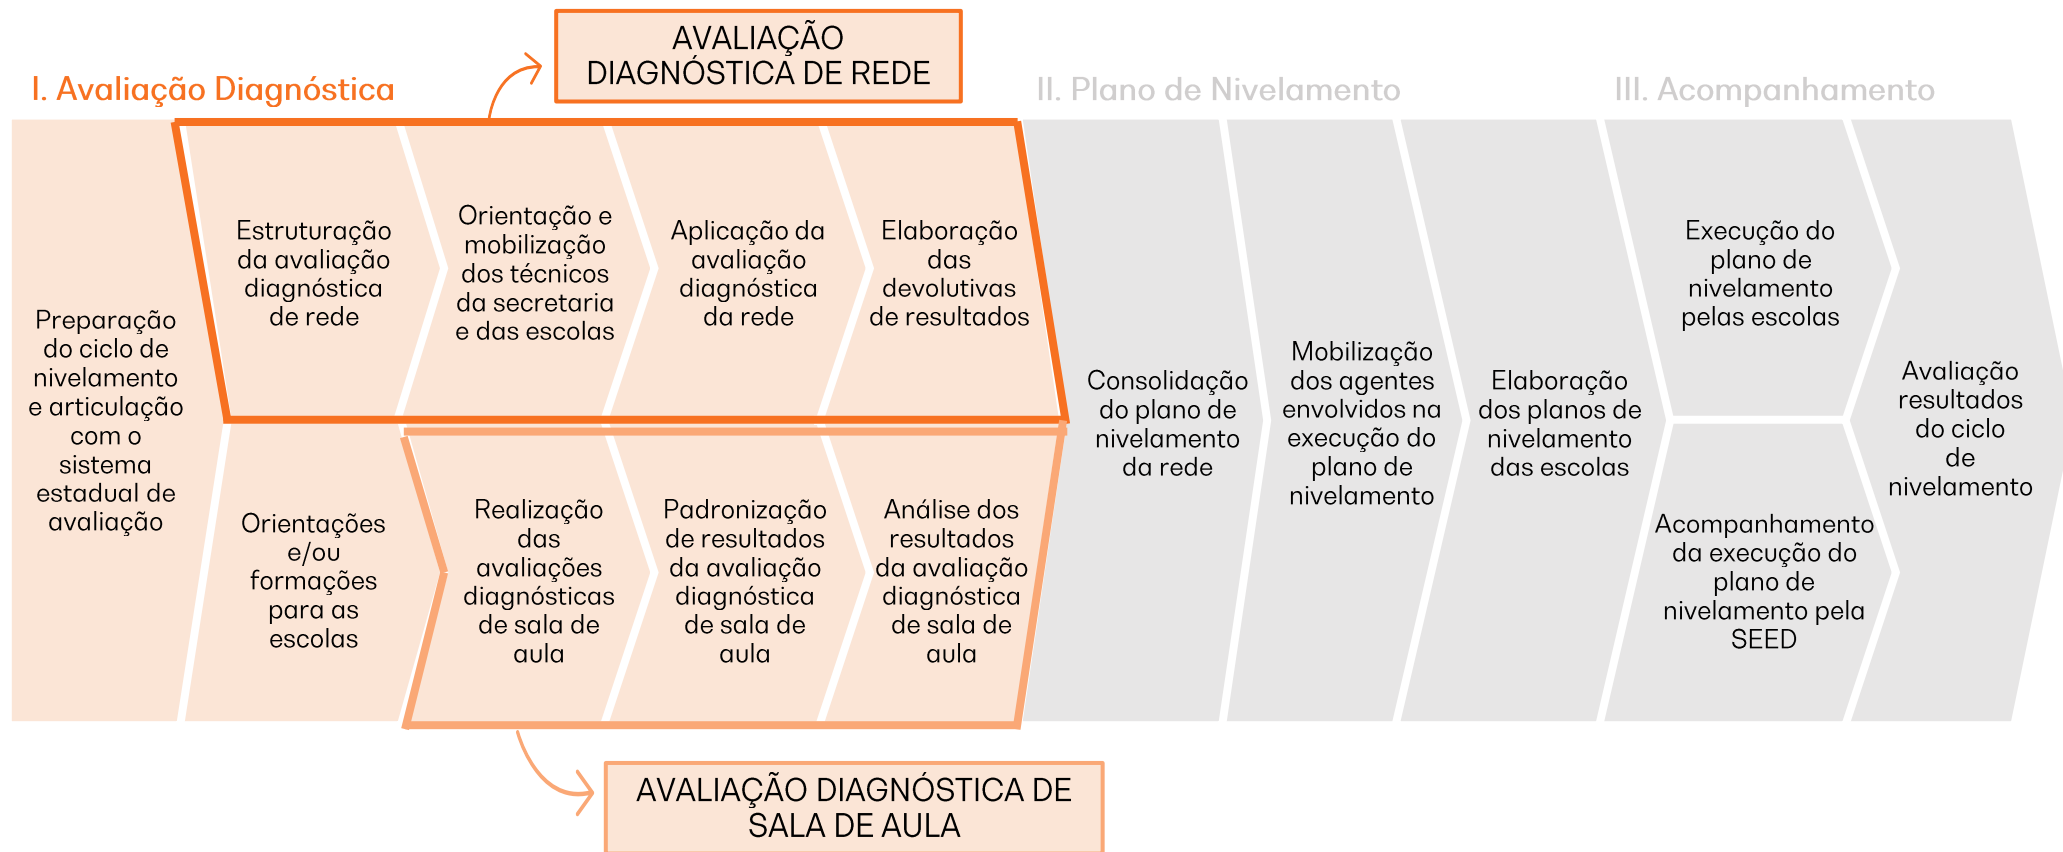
AVALIAÇÃO DIAGNÓSTICA DE REDE

I. Avaliação Diagnóstica

II. Plano de Nivelamento

III. Acompanhamento

Preparação do ciclo de nivelamento e articulação com o sistema estadual de avaliação

Estruturação da avaliação diagnóstica de rede

Orientação e mobilização dos técnicos da secretaria e das escolas

Aplicação da avaliação diagnóstica da rede

Elaboração das devolutivas de resultados

Orientações e/ou formações para as escolas

Realização das avaliações diagnósticas de sala de aula

Padronização de resultados da avaliação diagnóstica de sala de aula

Análise dos resultados da avaliação diagnóstica de sala de aula

Consolidação do plano de nivelamento da rede

Mobilização dos agentes envolvidos na execução do plano de nivelamento

Elaboração dos planos de nivelamento das escolas

Execução do plano de nivelamento pelas escolas

Acompanhamento da execução do plano de nivelamento pela SEED

Avaliação resultados do ciclo de nivelamento

AVALIAÇÃO DIAGNÓSTICA DE SALA DE AULA